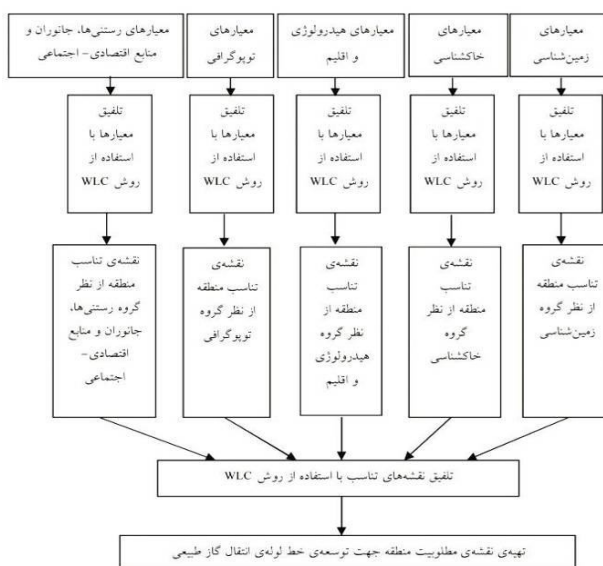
معیارهای زمین‌شناسی

معیارهای خاکشناسی

معیارهای هیدرولوژی و اقلیم

معیارهای توپوگرافی

معیارهای رستنی‌ها، جانوران و منابع اقتصادی- اجتماعی

تلفیق معیارها با استفاده از روش WLC

تلفیق معیارها با استفاده از روش WLC

تلفیق معیارها با استفاده از روش WLC

تلفیق معیارها با استفاده از روش WLC

تلفیق معیارها با استفاده از روش WLC

نقشه‌ی تناسب منطقه از نظر گروه زمین‌شناسی

نقشه‌ی تناسب منطقه از نظر گروه خاکشناسی

نقشه‌ی تناسب منطقه از نظر گروه هیدرولوژی و اقلیم

نقشه‌ی تناسب منطقه از نظر گروه توپوگرافی

نقشه‌ی تناسب منطقه از نظر گروه رستنی‌ها، جانوران و منابع اقتصادی- اجتماعی

تلفیق نقشه‌های تناسب با استفاده از روش WLC

تهیه‌ی نقشه‌ی مطلوبیت منطقه جهت توسعه‌ی خط لوله‌ی انتقال گاز طبیعی